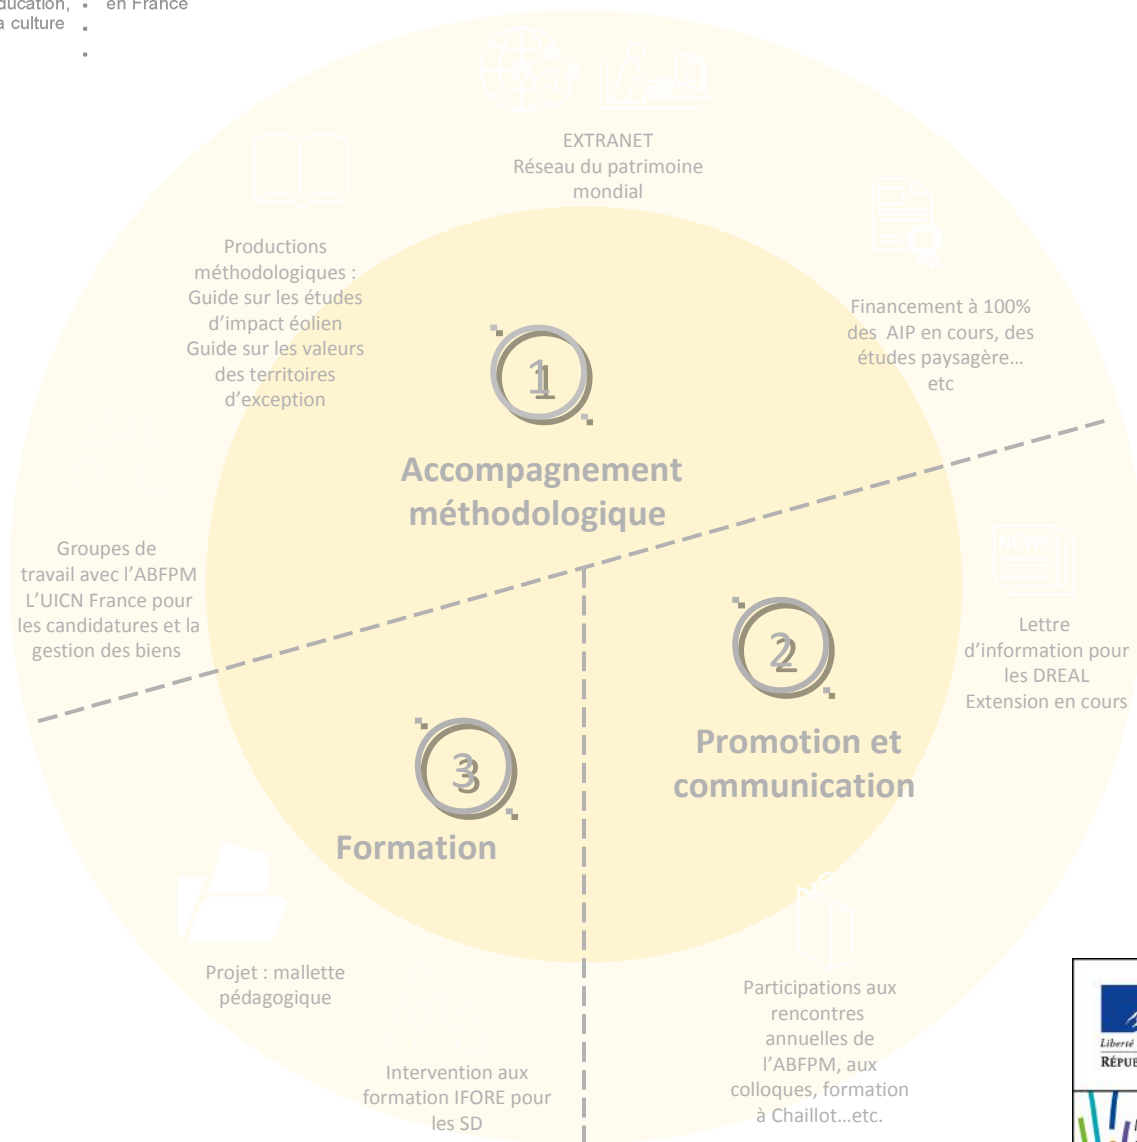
éducation, a culture

en France

EXTRANET
Réseau du patrimoine mondial

Productions méthodologiques :
Guide sur les études d'impact éolien
Guide sur les valeurs des territoires d'exception

Financement à 100% des AIP en cours, des études paysagère… etc

1

Accompagnement méthodologique

Groupes de travail avec l'ABFPM
L'UICN France pour les candidatures et la gestion des biens

2

Lettre d'information pour les DREAL
Extension en cours

3

Promotion et communication

Formation

Projet : mallette pédagogique

Participations aux rencontres annuelles de l'ABFPM, aux colloques, formation à Chaillot…etc.

Intervention aux formation IFORE pour les SD

Liberté
RÉPUB